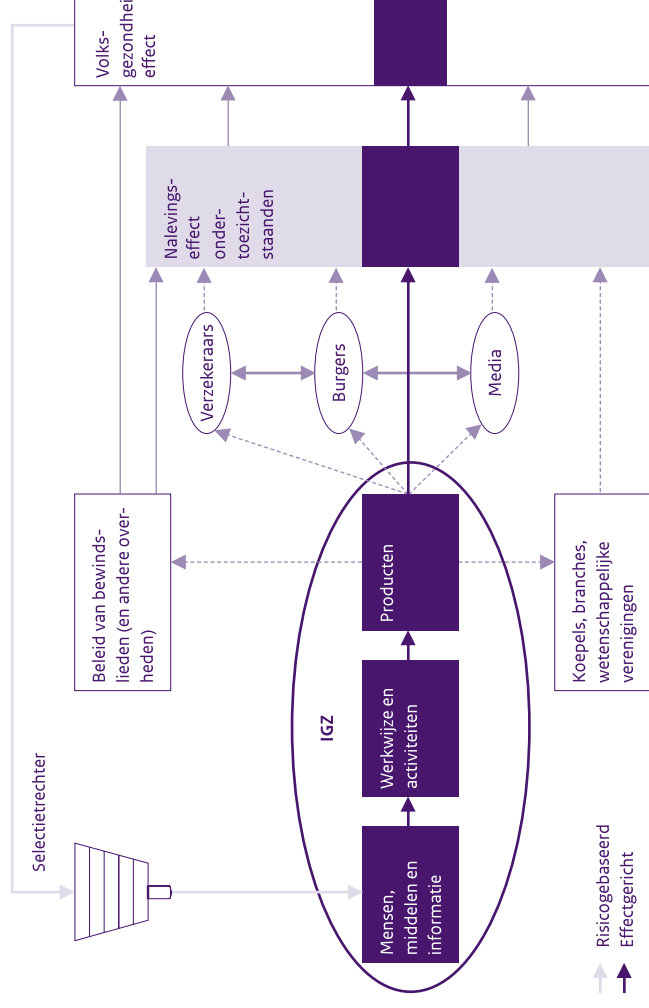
Volks-
gezondheid
effect

Nalevings-
effect
onder-
toezicht-
staanden

Verzekeraars

Burgers

Media

Beleid van bewinds-
lieden (en andere over-
heden)

Producten

Koepels, branches,
wetenschappelijke
verenigingen

IGZ

Werkwijze en
activiteiten

Selectietrechter

Mensen,
middelen en
informatie

Risicogebaseerd
Effectgericht